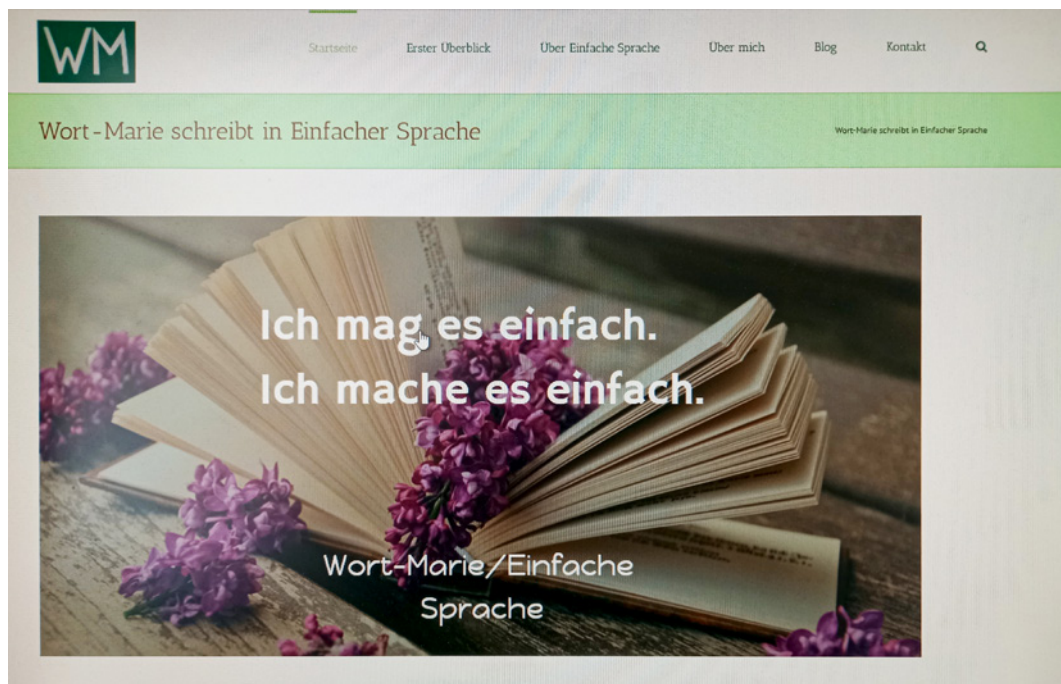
WM

Startseite Erster Überblick Über Einfache Sprache Über mich Blog Kontakt

Wort-Marie schreibt in Einfacher Sprache

Wort-Marie schreibt in Einfacher Sprache

Ich mag es einfach.
Ich mache es einfach.

Wort-Marie/Einfache Sprache